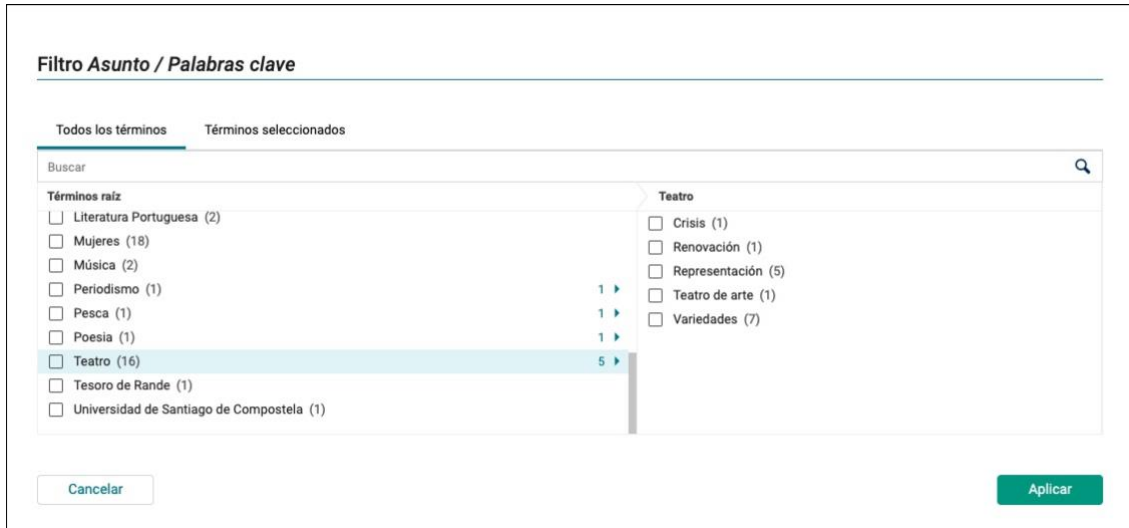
Filtro *Asunto / Palabras clave*

Todos los términos Términos seleccionados

Buscar

Términos raíz

Literatura Portuguesa (2)
Mujeres (18)
Música (2)
Periodismo (1) 1
Pesca (1) 1
Poesia (1) 1
Teatro (16) 5
Tesoro de Rande (1)
Universidad de Santiago de Compostela (1)

Teatro

Crisis (1)
Renovación (1)
Representación (5)
Teatro de arte (1)
Variedades (7)

Cancelar

Aplicar